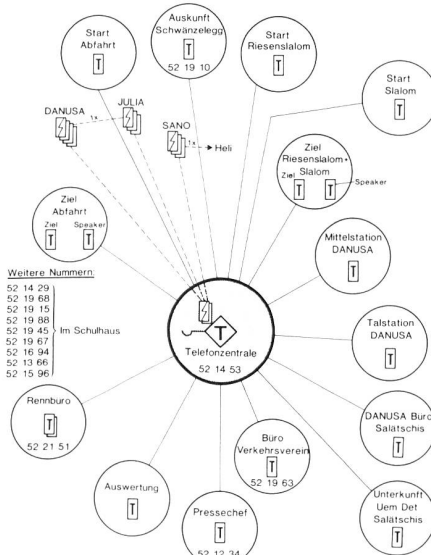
Start Abfahrt
T

Auskunft Schwänzelegg
T
52 19 10

Start Riesenslalom
T

Start Slalom
T

DANUSA
JULIA
1x
SANO
1x
Heli

Ziel Riesenslalom + Slalom
Ziel
T
T
Speaker

Ziel Abfahrt
Ziel
T
Speaker
T

Mittelstation DANUSA
T

Weitere Nummern:
52 14 29
52 19 68
52 19 15
52 19 88
52 19 45 Im Schulhaus
52 19 67
52 16 94
52 13 66
52 15 96

T
Telefonzentrale
52 14 53

Talstation DANUSA
T

Rennburo
T
52 21 51

DANUSA Buro Salätschis
T

Büro Verkehrsverein
T
52 19 63

Auswertung
T

Pressechef
T
52 12 34

Unterkunft Uem Det Salätschis
T